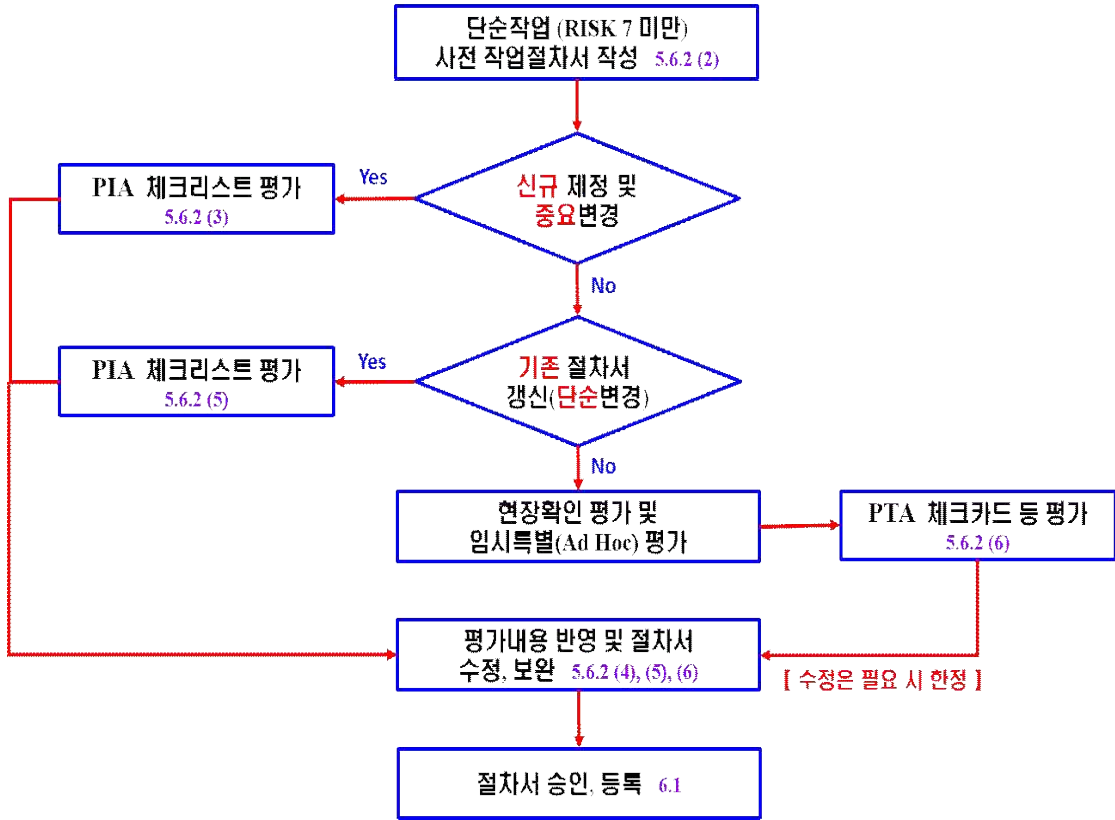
단순작업 (RISK 7 미만)
사전 작업절차서 작성 5.6.2 (2)

신규 제정 및
중요변경

Yes

PIA 체크리스트 평가
5.6.2 (3)

No

기존 절차서
갱신(단순변경)

Yes

PIA 체크리스트 평가
5.6.2 (5)

No

현장확인 평가 및
임시특별(Ad Hoc) 평가

PTA 체크카드 등 평가
5.6.2 (6)

평가내용 반영 및 절차서
수정, 보완 5.6.2 (4), (5), (6)

[ 수정은 필요 시 한정 ]

절차서 승인, 등록 6.1